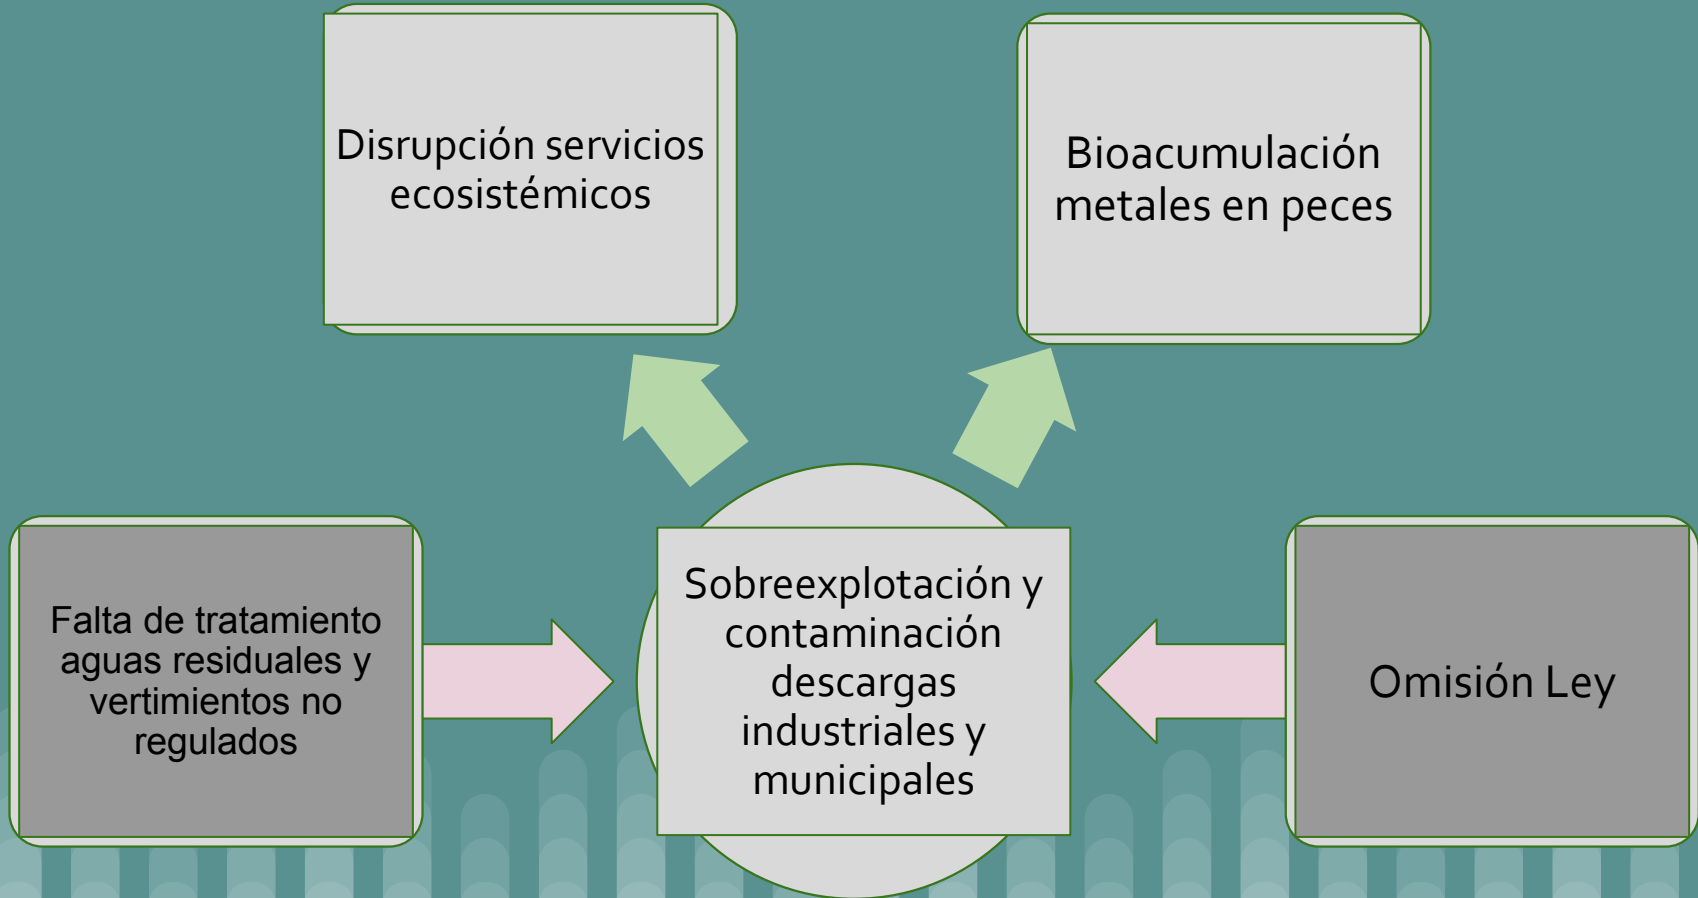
Disrupción servicios ecosistémicos

Bioacumulación metales en peces

Falta de tratamiento aguas residuales y vertimientos no regulados

Sobreexplotación y contaminación descargas industriales y municipales

Omisión Ley